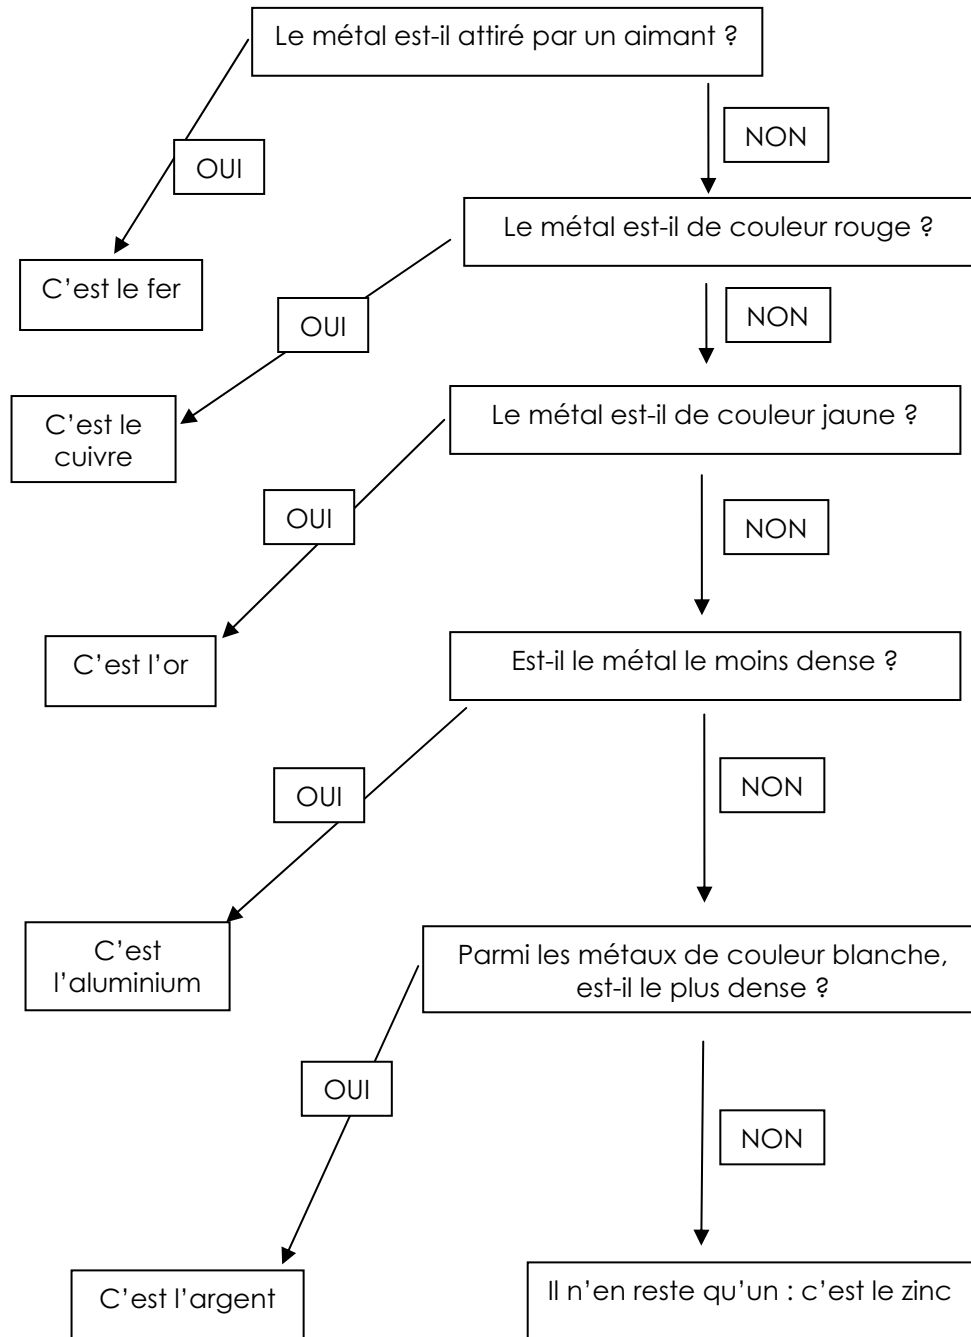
Le métal est-il attiré par un aimant ?

OUI

NON

C'est le fer

Le métal est-il de couleur rouge ?

OUI

NON

C'est le cuivre

Le métal est-il de couleur jaune ?

OUI

NON

C'est l'or

Est-il le métal le moins dense ?

OUI

NON

C'est l'aluminium

Parmi les métaux de couleur blanche, est-il le plus dense ?

OUI

NON

C'est l'argent

Il n'en reste qu'un : c'est le zinc